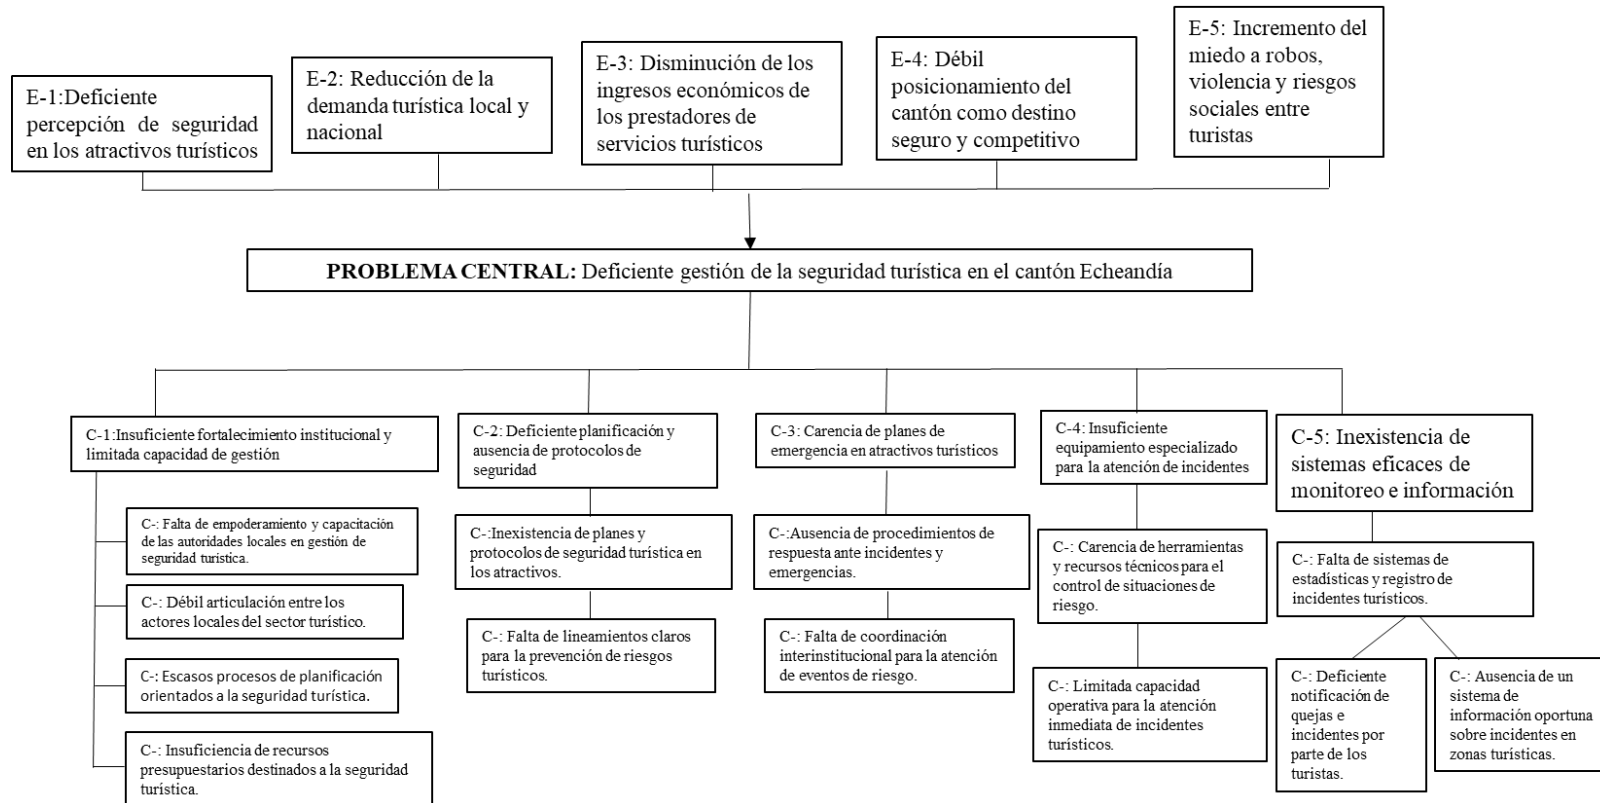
E-1:Deficiente percepción de seguridad en los atractivos turísticos

E-2: Reducción de la demanda turística local y nacional

E-3: Disminución de los ingresos económicos de los prestadores de servicios turísticos

E-4: Débil posicionamiento del cantón como destino seguro y competitivo

E-5: Incremento del miedo a robos, violencia y riesgos sociales entre turistas

PROBLEMA CENTRAL: Deficiente gestión de la seguridad turística en el cantón Echeandía

C-1:Insuficiente fortalecimiento institucional y limitada capacidad de gestión

C-: Falta de empoderamiento y capacitación de las autoridades locales en gestión de seguridad turística.

C-: Débil articulación entre los actores locales del sector turístico.

C-: Escasos procesos de planificación orientados a la seguridad turística.

C-: Insuficiencia de recursos presupuestarios destinados a la seguridad turística.

C-2: Deficiente planificación y ausencia de protocolos de seguridad

C-:Inexistencia de planes y protocolos de seguridad turística en los atractivos.

C-: Falta de lineamientos claros para la prevención de riesgos turísticos.

C-3: Carencia de planes de emergencia en atractivos turísticos

C-:Ausencia de procedimientos de respuesta ante incidentes y emergencias.

C-: Falta de coordinación interinstitucional para la atención de eventos de riesgo.

C-4: Insuficiente equipamiento especializado para la atención de incidentes

C-: Carencia de herramientas y recursos técnicos para el control de situaciones de riesgo.

C-: Limitada capacidad operativa para la atención inmediata de incidentes turísticos.

C-5: Inexistencia de sistemas eficaces de monitoreo e información

C-: Falta de sistemas de estadísticas y registro de incidentes turísticos.

C-: Deficiente notificación de quejas e incidentes por parte de los turistas.

C-: Ausencia de un sistema de información oportuna sobre incidentes en zonas turísticas.